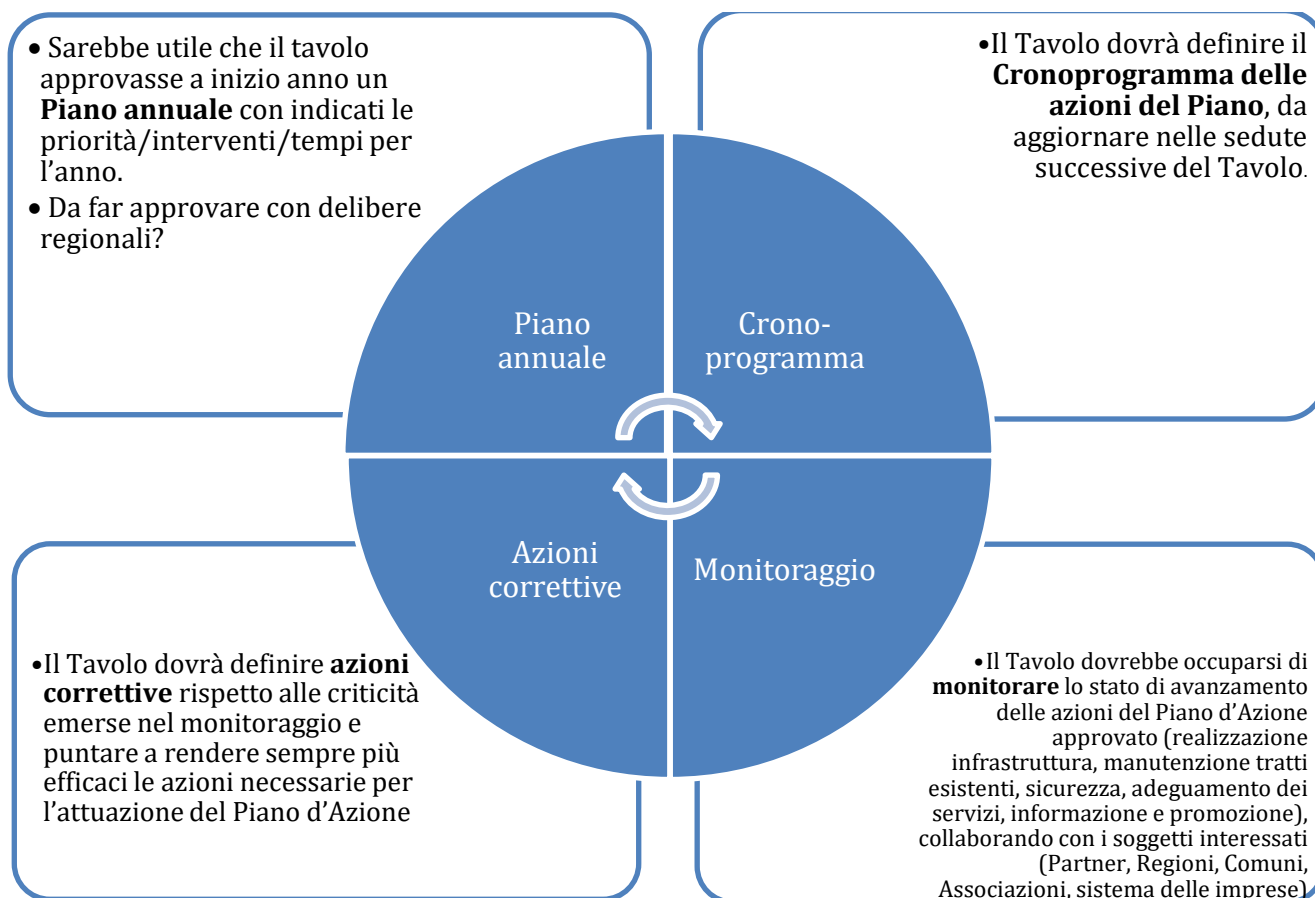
• Sarebbe utile che il tavolo approvasse a inizio anno un **Piano annuale** con indicati le priorità/interventi/tempi per l'anno.

• Da far approvare con delibere regionali?

•Il Tavolo dovrà definire il **Cronoprogramma delle azioni del Piano**, da aggiornare nelle sedute successive del Tavolo.

Piano annuale

Crono-programma

Azioni correttive

Monitoraggio

•Il Tavolo dovrà definire **azioni correttive** rispetto alle criticità emerse nel monitoraggio e puntare a rendere sempre più efficaci le azioni necessarie per l'attuazione del Piano d'Azione

•Il Tavolo dovrebbe occuparsi di **monitorare** lo stato di avanzamento delle azioni del Piano d'Azione approvato (realizzazione infrastruttura, manutenzione tratti esistenti, sicurezza, adeguamento dei servizi, informazione e promozione), collaborando con i soggetti interessati (Partner, Regioni, Comuni, Associazioni, sistema delle imprese)